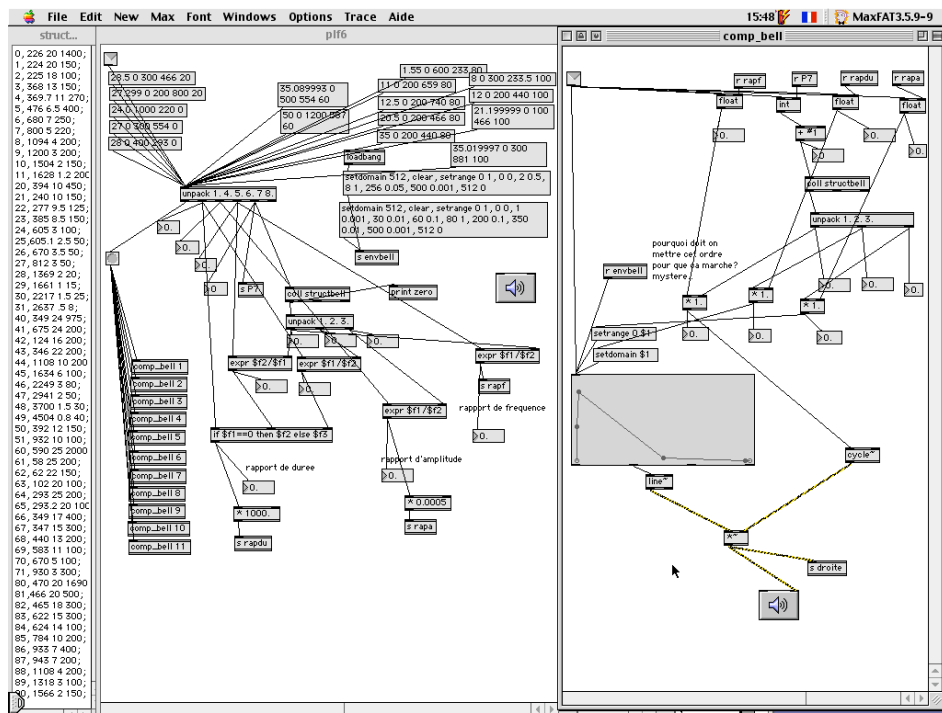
File Edit New Max Font Windows Options Trace Aide
15:48 MaxFAT3.5.9-9

struct...
0, 226 20 1400;
1, 224 20 150;
2, 225 18 100;
3, 368 13 150;
4, 369 7 11 270;
5, 476 6.5 400;
6, 680 7 250;
7, 800 5 220;
8, 1094 4 200;
9, 1200 3 200;
10, 1504 2 150;
11, 1628 1.2 200
20, 394 10 450;
21, 240 10 150;
22, 277 9.5 125;
23, 385 8.5 150;
24, 605 3 100;
25, 605.1 2.5 50;
26, 670 3.5 50;
27, 812 3 50;
28, 1369 2 20;
29, 1661 1 15;
30, 2217 1.5 25;
31, 2637 .5 8;
40, 349 24 975;
41, 675 24 200;
42, 124 16 200;
43, 346 22 200;
44, 1108 10 200
45, 1634 6 100;
46, 2249 3 80;
47, 2941 2 50;
48, 3700 1.5 30;
49, 4504 0.8 40;
50, 392 12 150;
51, 932 10 100;
60, 590 25 2000
61, 58 25 200;
62, 62 22 150;
63, 102 20 100;
64, 293 25 200;
65, 293.2 20 100
66, 349 17 400;
67, 347 15 300;
68, 440 13 200;
69, 583 11 100;
70, 670 5 100;
71, 930 3 300;
80, 470 20 1690
81, 466 20 500;
82, 465 18 300;
83, 622 15 300;
84, 624 14 100;
85, 784 10 200;
86, 933 7 400;
87, 943 7 200;
88, 1108 4 200;
89, 1318 3 100;
90, 1566 2 150;

plf6
28.5 0 300 466 20
27.299 0 200 800 20
24 0 1000 220 0
27 0 300 554 0
28 0 400 293 0
35.089993 0 500 554 60
50 0 1200 587 60
1.55 0 600 233.80
11 0 200 659 80
8 0 300 233.5 100
12.5 0 200 740 80
12 0 200 440 100
20.5 0 200 466 80
21.199999 0 100 466 100
35 0 200 440 80
loadbang
35.019997 0 300 881 100
setdomain 512, clear, setrange 0 1, 0 0, 2 0.5, 8 1, 256 0.05, 500 0.001, 512 0
setdomain 512, clear, setrange 0 1, 0 0, 1 0.001, 30 0.01, 60 0.1, 80 1, 200 0.1, 350 0.01, 500 0.001, 512 0
s envbell
unpack 1. 4. 5. 6. 7. 8.
0.
0.
0.
0.
s P7
coll structbell
print zero
unpack 1. 2. 3.
0.
0.
0.
expr $f1/$f2
s rapf
rapport de frequence
0.
expr $f2/$f1
expr $f1/$f2
0.
expr $f1/$f2
if $f1==0 then $f2 else $f3
rapport de duree
0.
* 1000.
s rapdu
rapport d'amplitude
0.
* 0.0005
s rapa
comp_bell 1
comp_bell 2
comp_bell 3
comp_bell 4
comp_bell 5
comp_bell 6
comp_bell 7
comp_bell 8
comp_bell 9
comp_bell 10
comp_bell 11

comp_bell
r rapf
r P7
r rapdu
r rapa
float
int
float
float
0.
+ #1
0.
0.
0.
coll structbell
unpack 1. 2. 3.
pourquoi doit on mettre cet ordre pour que ça marche? mystere...
r envbell
* 1.
* 1.
* 1.
0.
0.
0.
0.
0.
0.
setrange 0 $1
setdomain $1
cycle~
line~
*~
s droite